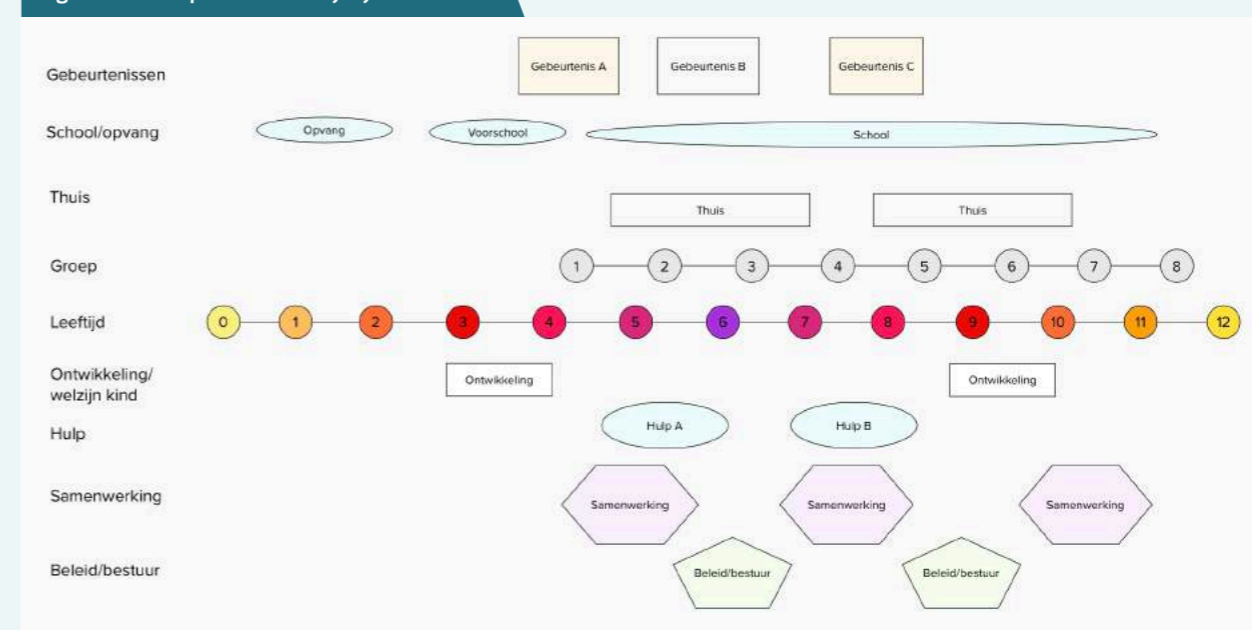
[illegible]

Gebeurtenissen
Gebeurtenis A
Gebeurtenis B
Gebeurtenis C

School/opvang
Opvang
Voorschool
School

Thuis
Thuis
Thuis

Groep
1 2 3 4 5 6 7 8

Leeftijd
0 1 2 3 4 5 6 7 8 9 10 11 12

Ontwikkeling/ welzijn kind
Ontwikkeling
Ontwikkeling

Hulp
Hulp A
Hulp B

Samenwerking
Samenwerking
Samenwerking
Samenwerking

Beleid/bestuur
Beleid/bestuur
Beleid/bestuur